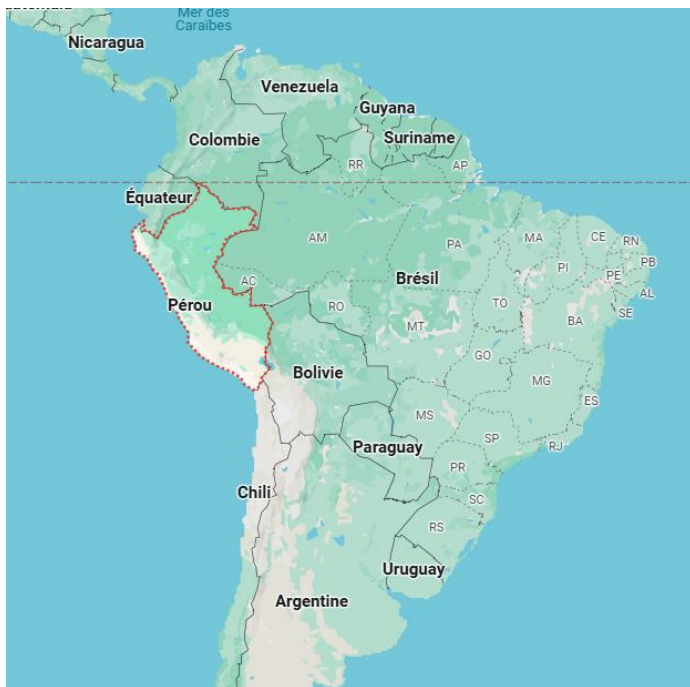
Mer des Caraïbes
Nicaragua
Venezuela
Guyana
Suriname
Colombie
RR
AP
Équateur
AM
PA
MA
CE
RN
PB
PE
AL
SE
PI
AC
Brésil
Pérou
RO
TO
MT
BA
GO
Bolivie
MG
ES
MS
SP
RJ
Paraguay
PR
SC
Chili
RS
Uruguay
Argentine